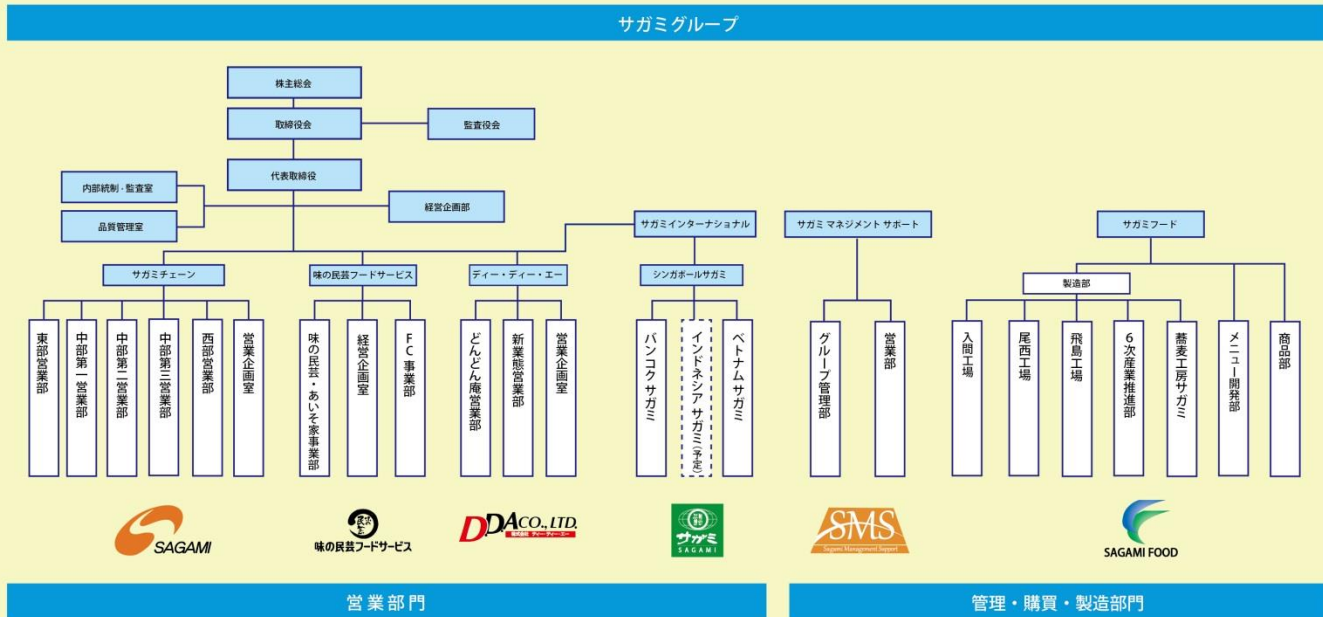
サガミグループ

株主総会

取締役会

監査役会

代表取締役

内部統制・監査室

品質管理室

経営企画部

サガミインターナショナル

サガミ マネジメント サポート

サガミフード

サガミチェーン

味の民芸フードサービス

ディー・ディー・エー

シンガポールサガミ

製造部

東部営業部

中部第一営業部

中部第二営業部

中部第三営業部

西部営業部

営業企画室

味の民芸・あいそ家事業部

経営企画室

FC事業部

どんどん庵営業部

新業態営業部

営業企画室

バンコクサガミ

インドネシア サガミ（予定）

ベトナムサガミ

グループ管理部

営業部

入間工場

尾西工場

飛島工場

6次産業推進部

蕎麦工房サガミ

メニュー開発部

商品部

SAGAMI

味の民芸フードサービス

DDA CO., LTD. 株式会社ディー・ディー・エー

サガミ SAGAMI

SMS Sagami Management Support

SAGAMI FOOD

営業部門

管理・購買・製造部門